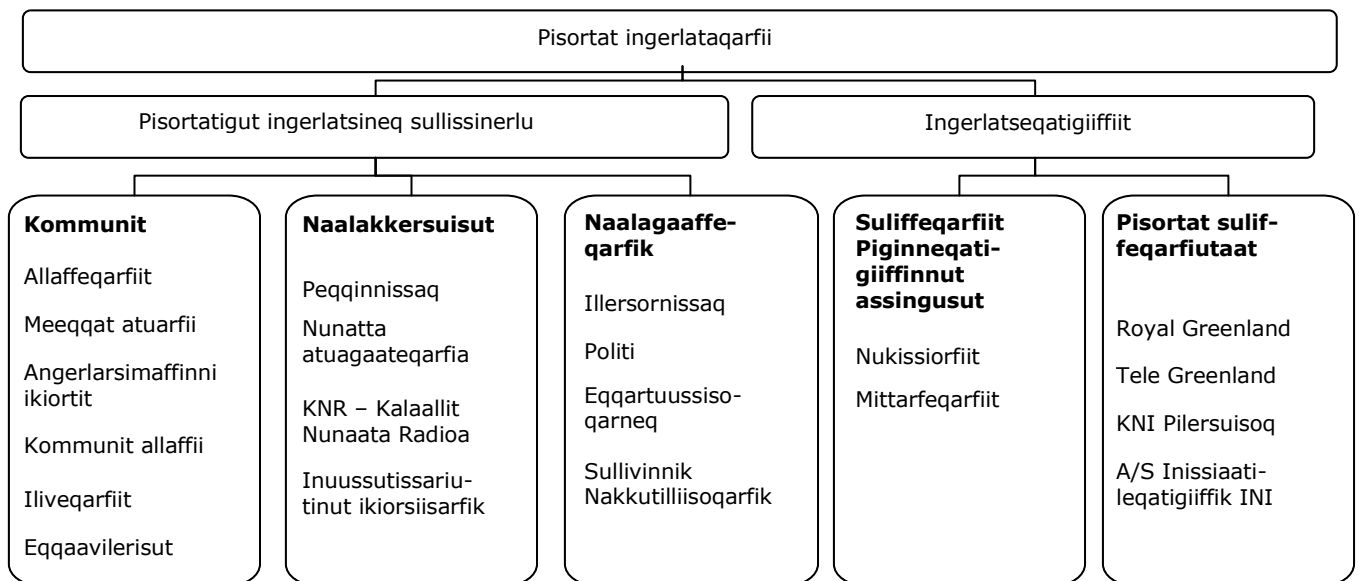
Pisortat ingerlataqarfii

Pisortatigut ingerlatsineq sullissinerlu

Ingerlatseqatigiiffiit

**Kommunit**

Allaffeqarfiit

Meeqqat atuarfii

Angerlarsimaffinni ikiortit

Kommunit allaffii

Iliveqarfiit

Eqqaavilerisut

**Naalakkersuisut**

Peqqinnissaq

Nunatta atuagaateqarfia

KNR – Kalaallit Nunaata Radioa

Inuussutissariutinut ikiorsiisarfik

**Naalagaaffeqarfik**

Illersornissaq

Politi

Eqqartuussisoqarneq

Sullivinnik Nakkutilliisoqarfik

**Suliffeqarfiit Piginneqatigiiffinnut assingusut**

Nukissiorfiit

Mittarfeqarfiit

**Pisortat suliffeqarfiutaat**

Royal Greenland

Tele Greenland

KNI Pilersuisoq

A/S Inissiaatileqatigiiffik INI